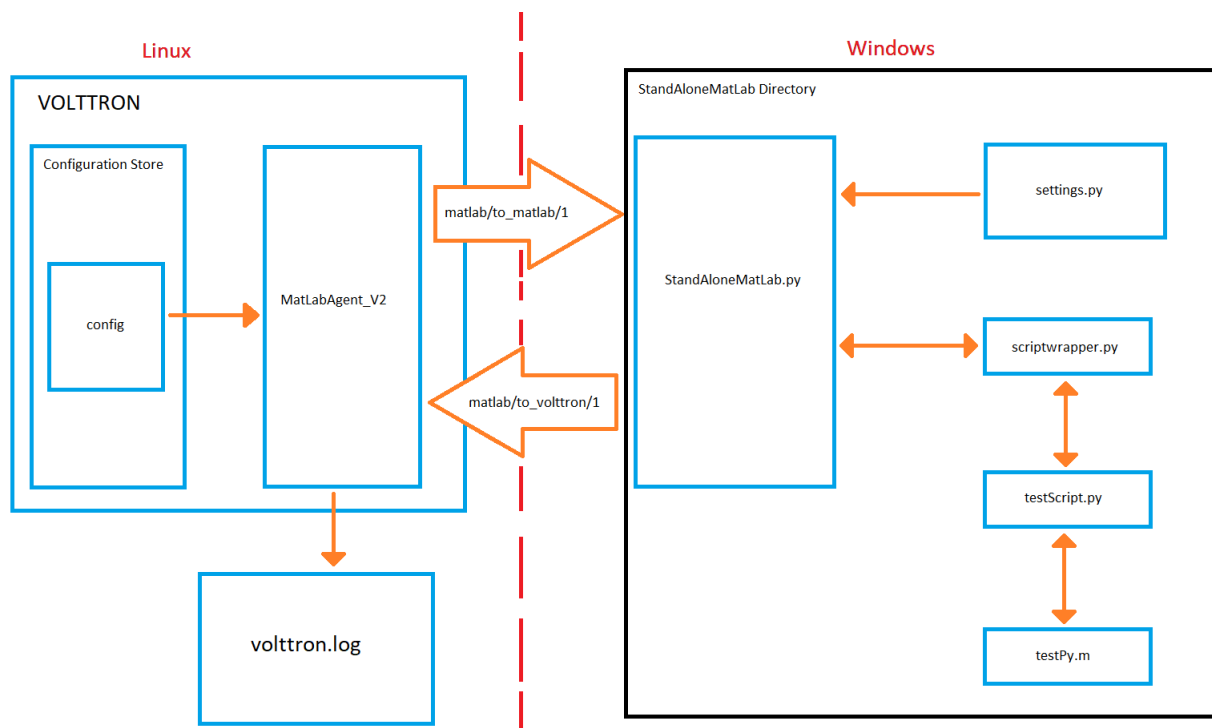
Linux

Windows

VOLTTRON

Configuration Store

config

MatLabAgent_V2

matlab/to_matlab/1

matlab/to_volttron/1

volttron.log

StandAloneMatLab Directory

StandAloneMatLab.py

settings.py

scriptwrapper.py

testScript.py

testPy.m